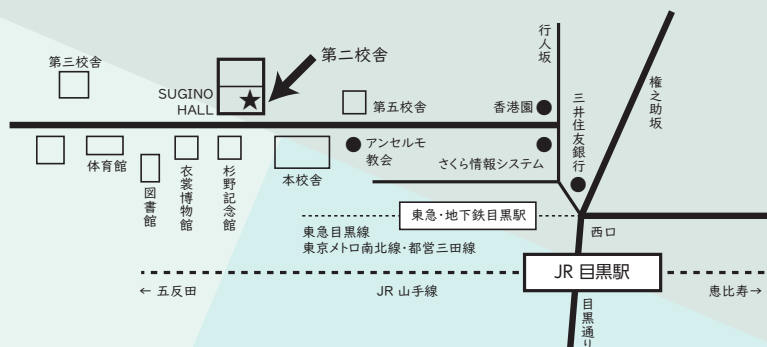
第三校舎

SUGINO HALL

第二校舎

行人坂

権之助坂

第五校舎

香港園

三井住友銀行

アンセルモ教会

さくら情報システム

体育館

図書館

衣裳博物館

杉野記念館

本校舎

東急・地下鉄目黒駅

西口

東急目黒線
東京メトロ南北線・都営三田線

JR 目黒駅

← 五反田

JR 山手線

恵比寿 →

目黒通り